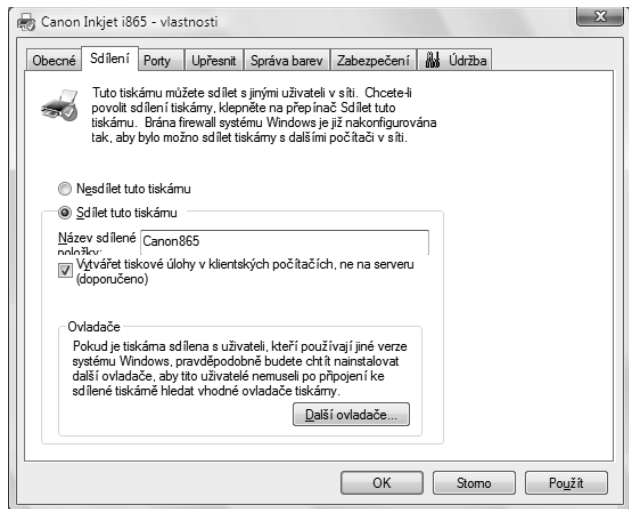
Canon Inkjet i865 - vlastnosti

Obecné | Sdílení | Porty | Upřesnit | Správa barev | Zabezpečení | Údržba

Tuto tiskárnu můžete sdílet s jinými uživateli v síti. Chcete-li povolit sdílení tiskárny, klepněte na přepínač Sdílet tuto tiskárnu. Brána firewall systému Windows je již nakonfigurována tak, aby bylo možno sdílet tiskárny s dalšími počítači v síti.

Nesdílet tuto tiskárnu

Sdílet tuto tiskárnu

Název sdílené položky: Canon865

Vytvářet tiskové úlohy v klientských počítačích, ne na serveru (doporučeno)

Ovladače

Pokud je tiskárna sdílena s uživateli, kteří používají jiné verze systému Windows, pravděpodobně budete chtít nainstalovat další ovladače, aby tito uživatelé nemuseli po připojení ke sdílené tiskárně hledat vhodné ovladače tiskárny.

Další ovladače...

OK | Storno | Použít